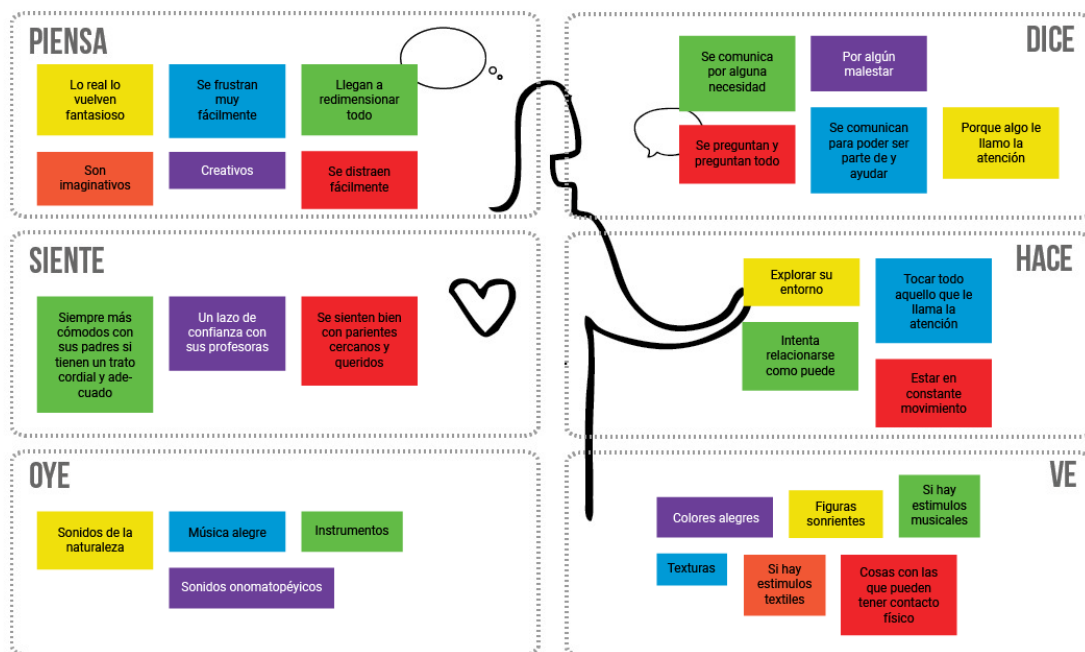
PIENSA

Lo real lo vuelven fantasioso

Se frustran muy fácilmente

Llegan a redimensionar todo

Son imaginativos

Creativos

Se distraen fácilmente

DICE

Se comunica por alguna necesidad

Por algún malestar

Se preguntan y preguntan todo

Se comunican para poder ser parte de y ayudar

Porque algo le llamo la atención

SIENTE

Siempre más cómodos con sus padres si tienen un trato cordial y adecuado

Un lazo de confianza con sus profesoras

Se sienten bien con parientes cercanos y queridos

HACE

Explorar su entorno

Tocar todo aquello que le llama la atención

Intenta relacionarse como puede

Estar en constante movimiento

OYE

Sonidos de la naturaleza

Música alegre

Instrumentos

Sonidos onomatopéyicos

VE

Colores alegres

Figuras sonrientes

Si hay estimulos musicales

Texturas

Si hay estimulos textiles

Cosas con las que pueden tener contacto físico